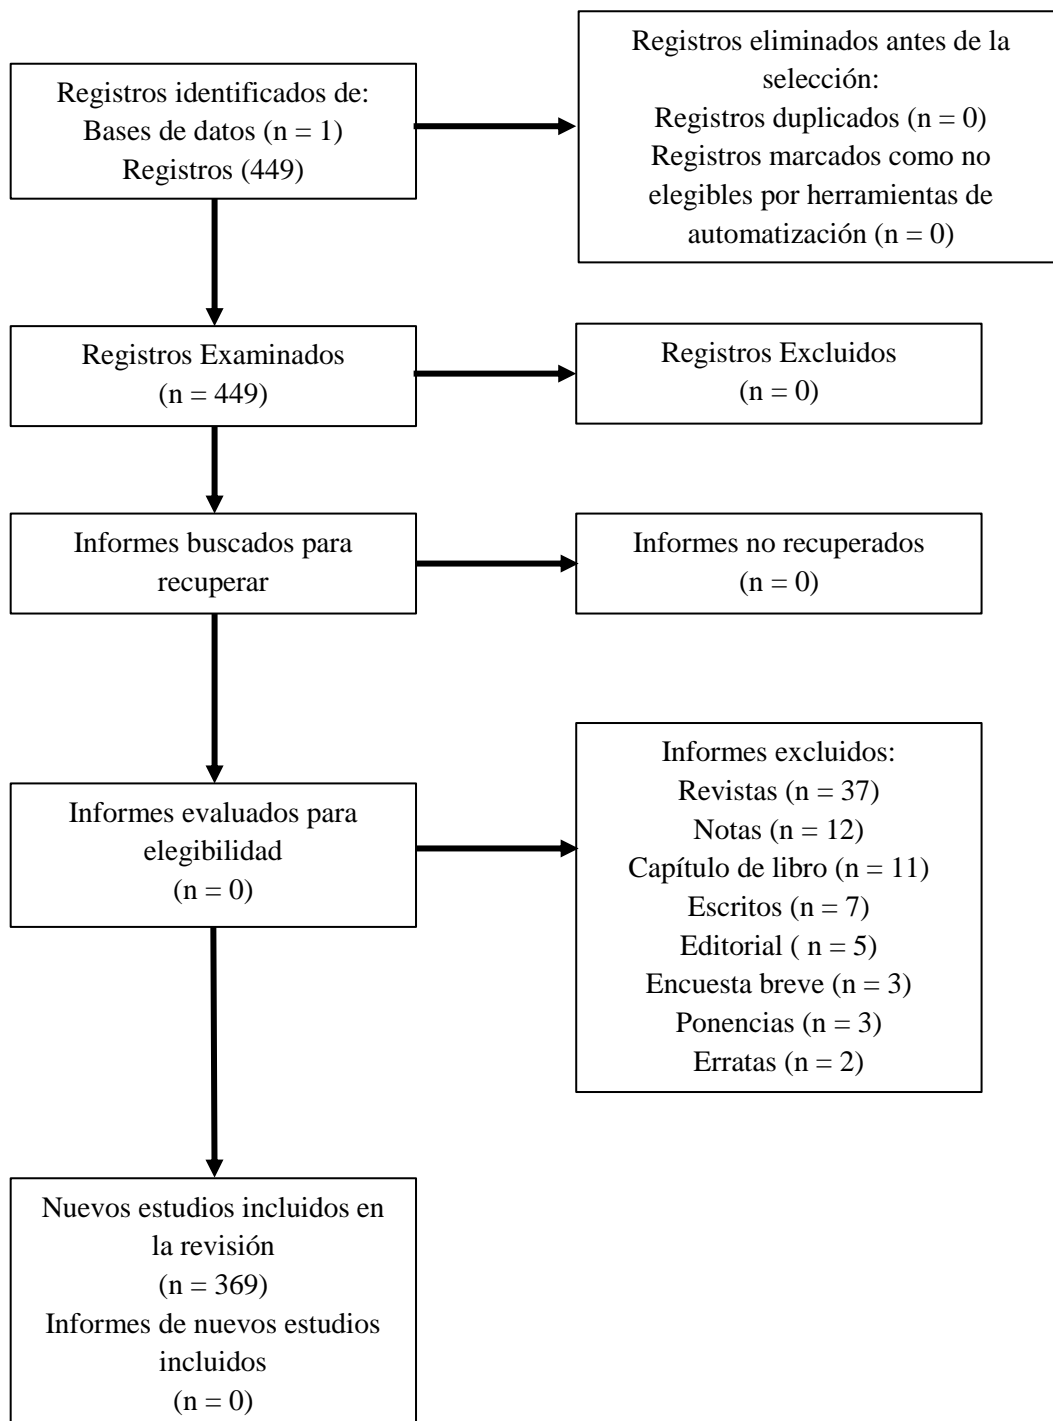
Registros identificados de:
Bases de datos (n = 1)
Registros (449)

Registros eliminados antes de la selección:
Registros duplicados (n = 0)
Registros marcados como no elegibles por herramientas de automatización (n = 0)

Registros Examinados
(n = 449)

Registros Excluidos
(n = 0)

Informes buscados para recuperar

Informes no recuperados
(n = 0)

Informes evaluados para elegibilidad
(n = 0)

Informes excluidos:
Revistas (n = 37)
Notas (n = 12)
Capítulo de libro (n = 11)
Escritos (n = 7)
Editorial ( n = 5)
Encuesta breve (n = 3)
Ponencias (n = 3)
Erratas (n = 2)

Nuevos estudios incluidos en la revisión
(n = 369)
Informes de nuevos estudios incluidos
(n = 0)